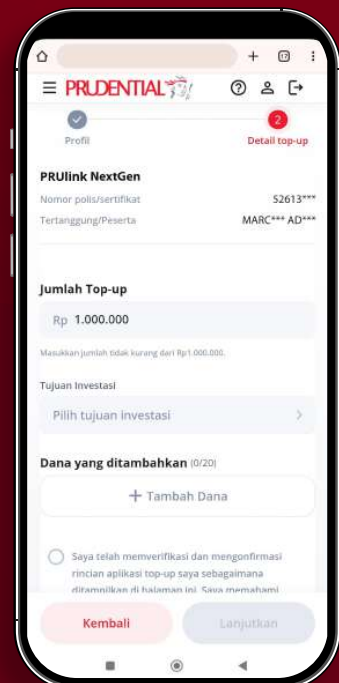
PRUDENTIAL

2

Profil

Detail top-up

PRUlink NextGen

Nomor polis/sertifikat 52613***

Tertanggung/Peserta MARC*** AD***

Jumlah Top-up

Rp 1.000.000

Masukkan jumlah tidak kurang dari Rp1.000.000.

Tujuan Investasi

Pilih tujuan investasi

Dana yang ditambahkan (0/20)

+ Tambah Dana

Saya telah memverifikasi dan mengonfirmasi rincian aplikasi top-up saya sebagaimana ditampilkan di halaman ini. Saya memahami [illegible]

Kembali

Lanjutkan